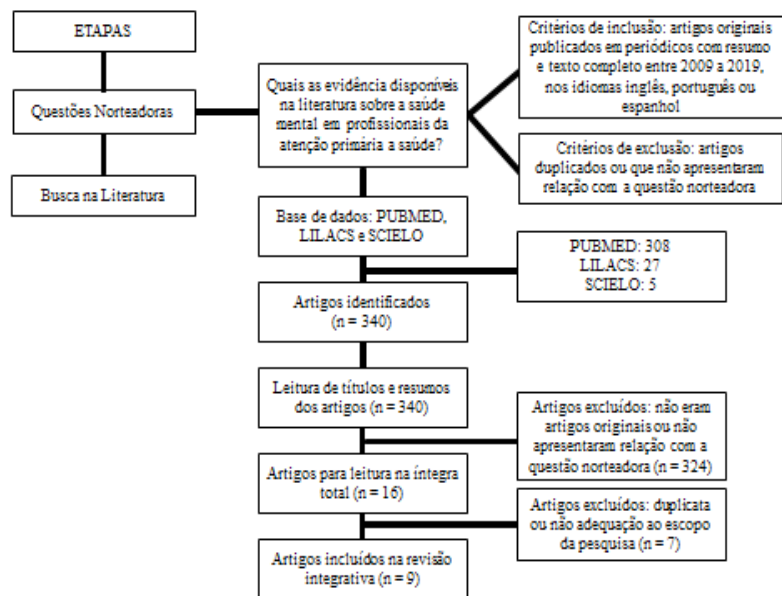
ETAPAS

Questões Norteadoras

Busca na Literatura

Quais as evidência disponíveis na literatura sobre a saúde mental em profissionais da atenção primária a saúde?

Critérios de inclusão: artigos originais publicados em periódicos com resumo e texto completo entre 2009 a 2019, nos idiomas inglês, português ou espanhol

Critérios de exclusão: artigos duplicados ou que não apresentaram relação com a questão norteadora

Base de dados: PUBMED, LILACS e SCIELO

PUBMED: 308
LILACS: 27
SCIELO: 5

Artigos identificados (n = 340)

Leitura de títulos e resumos dos artigos (n = 340)

Artigos excluídos: não eram artigos originais ou não apresentaram relação com a questão norteadora (n = 324)

Artigos para leitura na íntegra total (n = 16)

Artigos excluídos: duplicata ou não adequação ao escopo da pesquisa (n = 7)

Artigos incluídos na revisão integrativa (n = 9)